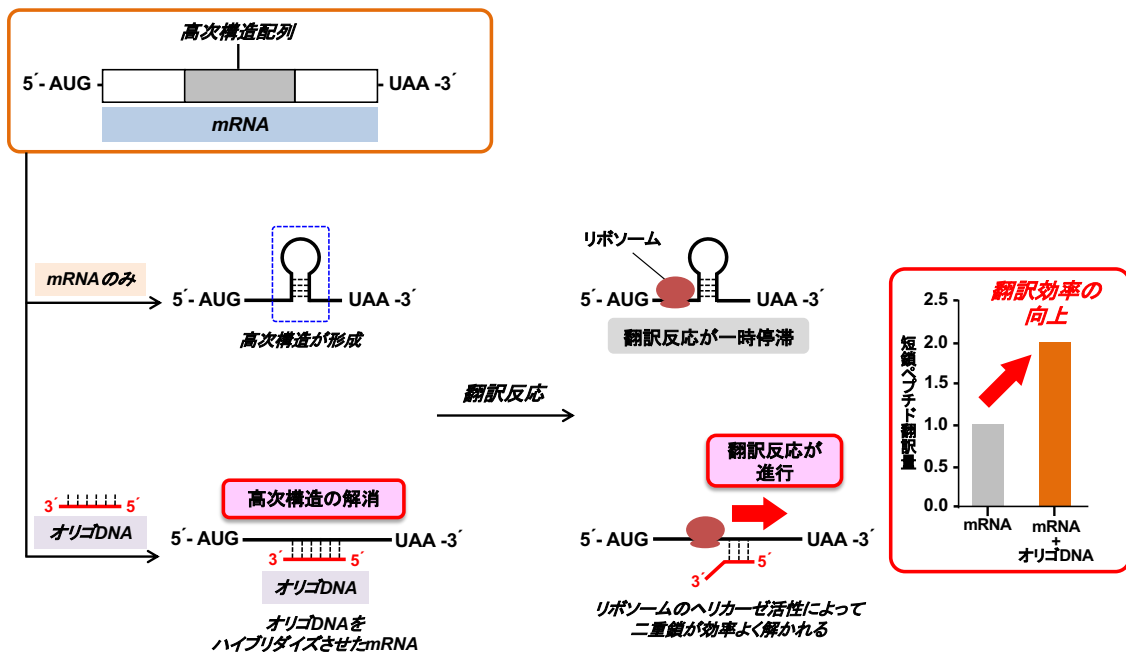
高次構造配列

5´- AUG

UAA -3´

mRNA

mRNAのみ

5´- AUG

UAA -3´

高次構造が形成

リボソーム

5´- AUG

UAA -3´

翻訳反応が一時停滞

翻訳反応

3´ 5´

オリゴDNA

高次構造の解消

5´- AUG

UAA -3´

3´ 5´

オリゴDNA

オリゴDNAをハイブリダイズさせたmRNA

翻訳反応が進行

5´- AUG

UAA -3´

3´ 5´

リボソームのヘリカーゼ活性によって二重鎖が効率よく解かれる

翻訳効率の向上

短鎖ペプチド翻訳量

2.5
2.0
1.5
1.0
0.5
0.0

mRNA

mRNA + オリゴDNA